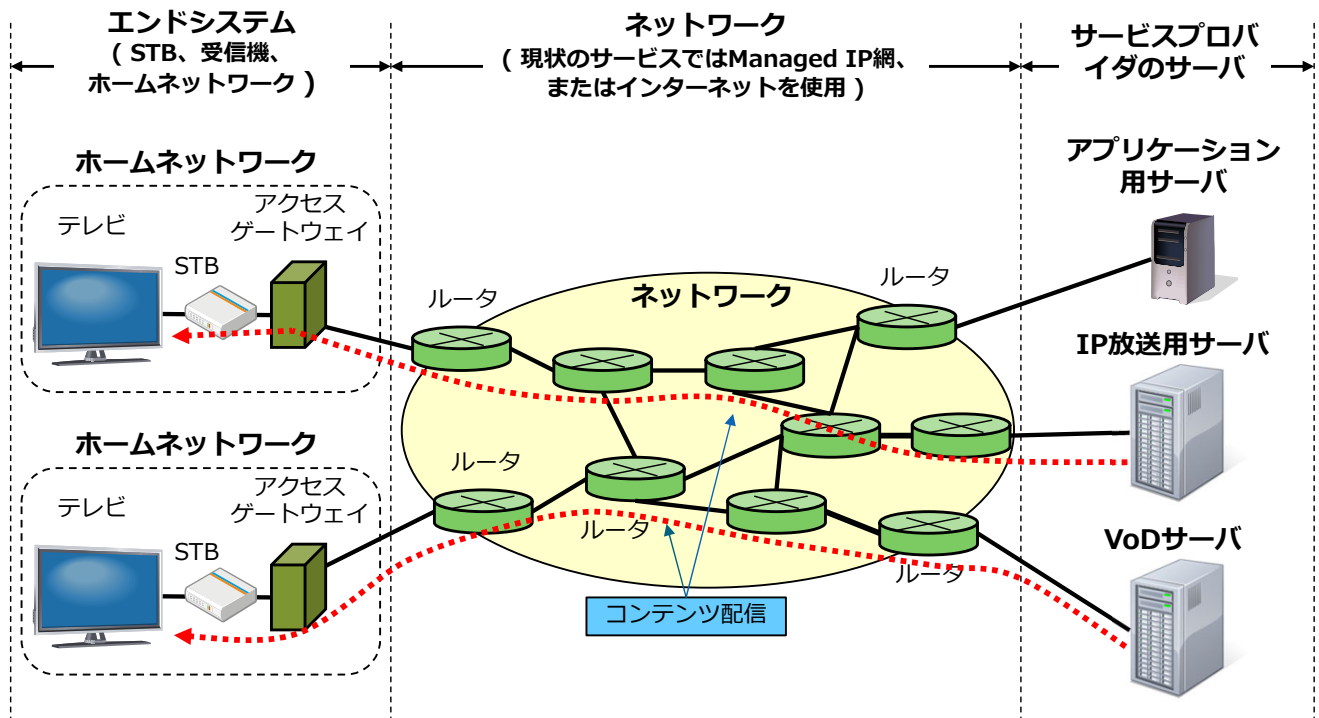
エンドシステム
（STB、受信機、
ホームネットワーク）

ネットワーク
（現状のサービスではManaged IP網、
またはインターネットを使用）

サービスプロバ
イダのサーバ

ホームネットワーク

テレビ
STB
アクセス
ゲートウェイ

ルータ
ネットワーク
ルータ

アプリケーション
用サーバ

IP放送用サーバ

ホームネットワーク

テレビ
STB
アクセス
ゲートウェイ

ルータ
ルータ
ルータ

VoDサーバ

コンテンツ配信